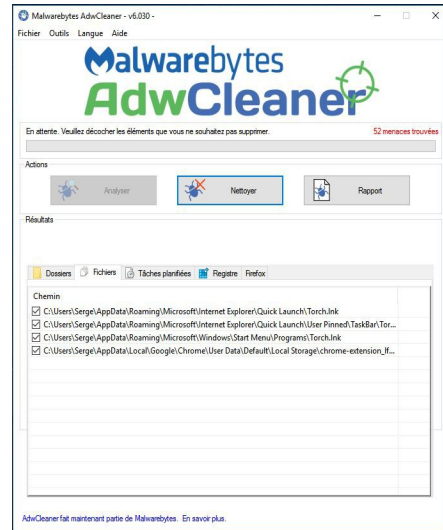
Malwarebytes AdwCleaner - v6.030 -

Fichier Outils Langue Aide

Malwarebytes
AdwCleaner

En attente. Veuillez décocher les éléments que vous ne souhaitez pas supprimer.

52 menaces trouvées

Actions

Analyser

Nettoyer

Rapport

Résultats

Dossiers

Fichiers

Tâches planifiées

Registre

Firefox

Chemin

C:\Users\Serge\AppData\Roaming\Microsoft\Internet Explorer\Quick Launch\Torch.lnk

C:\Users\Serge\AppData\Roaming\Microsoft\Internet Explorer\Quick Launch\User Pinned\TaskBar\Tor...

C:\Users\Serge\AppData\Roaming\Microsoft\Windows\Start Menu\Programs\Torch.lnk

C:\Users\Serge\AppData\Local\Google\Chrome\User Data\Default\Local Storage\chrome-extension_lf...

AdwCleaner fait maintenant partie de Malwarebytes. En savoir plus.